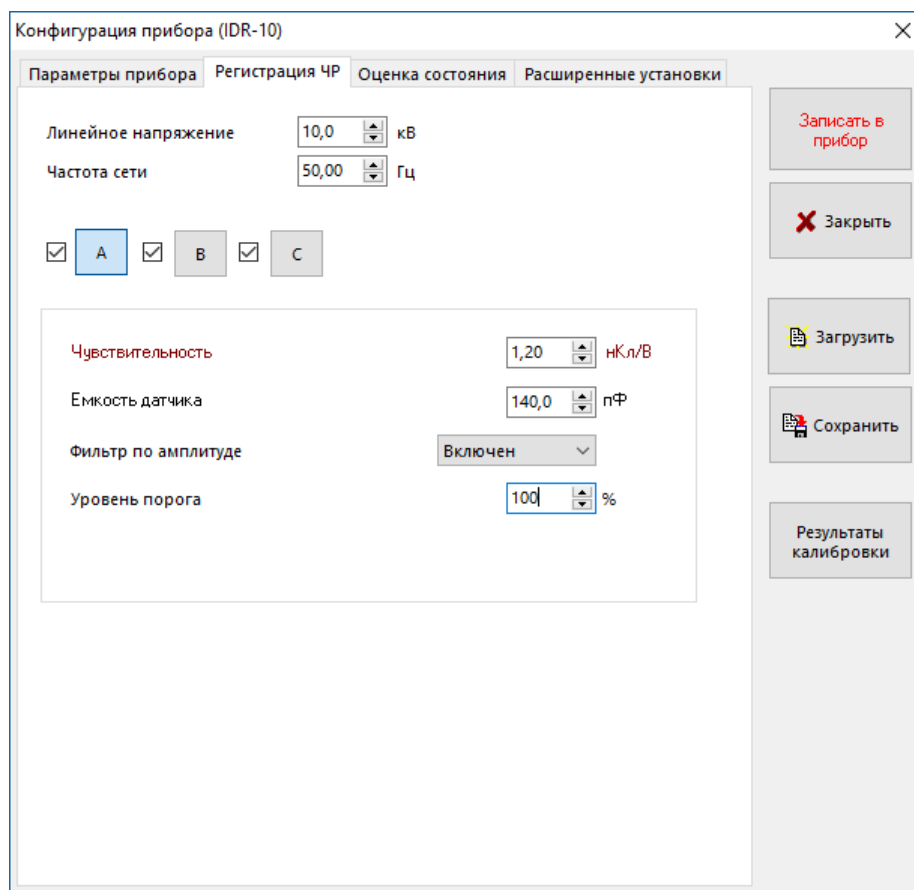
Конфигурация прибора (IDR-10)

Параметры прибора | Регистрация ЧР | Оценка состояния | Расширенные установки

Линейное напряжение 10,0 кВ
Частота сети 50,00 Гц

A B C

Чувствительность 1,20 нКл/В
Емкость датчика 140,0 пФ
Фильтр по амплитуде Включен
Уровень порога 100 %

Записать в прибор
Закрыть
Загрузить
Сохранить
Результаты калибровки